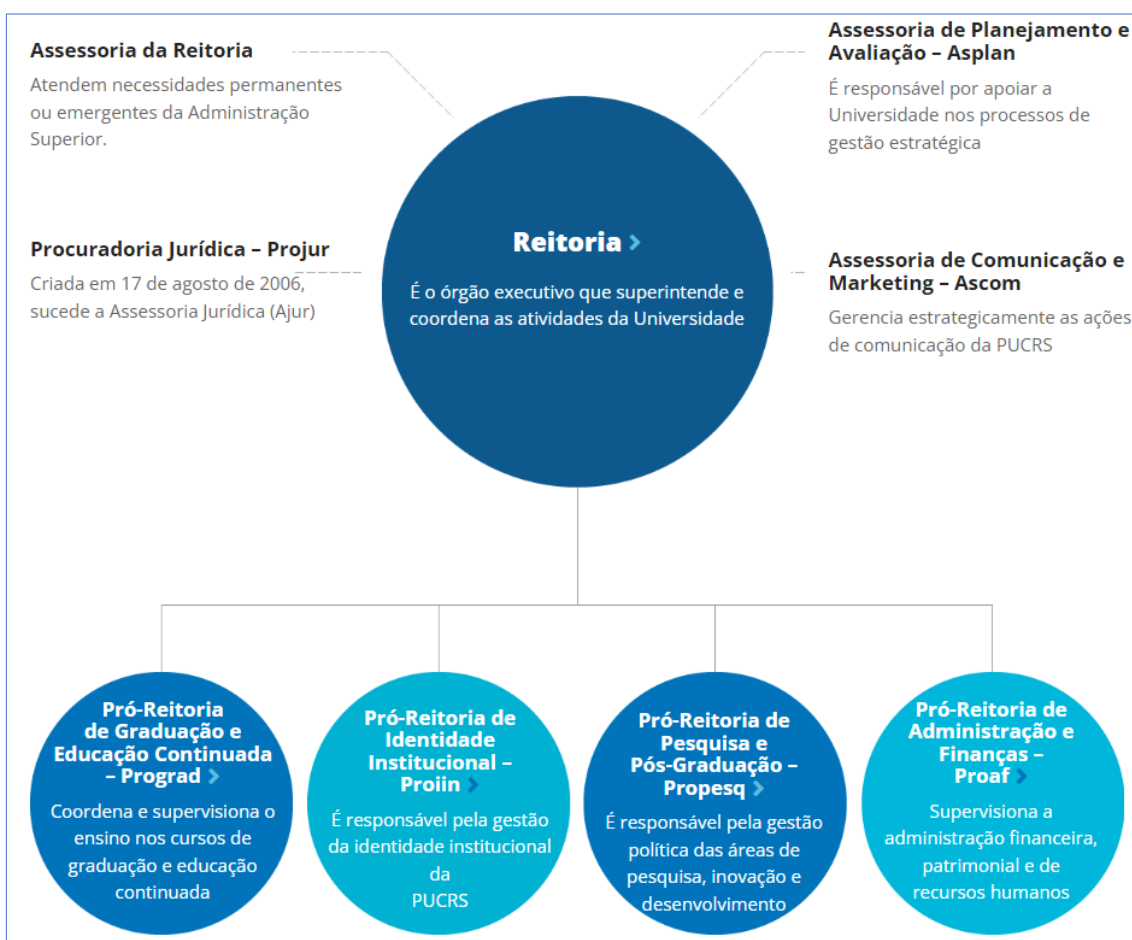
Assessoria da Reitoria

Atendem necessidades permanentes ou emergentes da Administração Superior.

Assessoria de Planejamento e Avaliação – Asplan

É responsável por apoiar a Universidade nos processos de gestão estratégica

Procuradoria Jurídica – Projur

Criada em 17 de agosto de 2006, sucede a Assessoria Jurídica (Ajur)

Reitoria ›

É o órgão executivo que superintende e coordena as atividades da Universidade

Assessoria de Comunicação e Marketing – Ascom

Gerencia estrategicamente as ações de comunicação da PUCRS

Pró-Reitoria de Graduação e Educação Continuada – Prograd ›

Coordena e supervisiona o ensino nos cursos de graduação e educação continuada

Pró-Reitoria de Identidade Institucional – Proiin ›

É responsável pela gestão da identidade institucional da PUCRS

Pró-Reitoria de Pesquisa e Pós-Graduação – Propesq ›

É responsável pela gestão política das áreas de pesquisa, inovação e desenvolvimento

Pró-Reitoria de Administração e Finanças – Proaf ›

Supervisiona a administração financeira, patrimonial e de recursos humanos